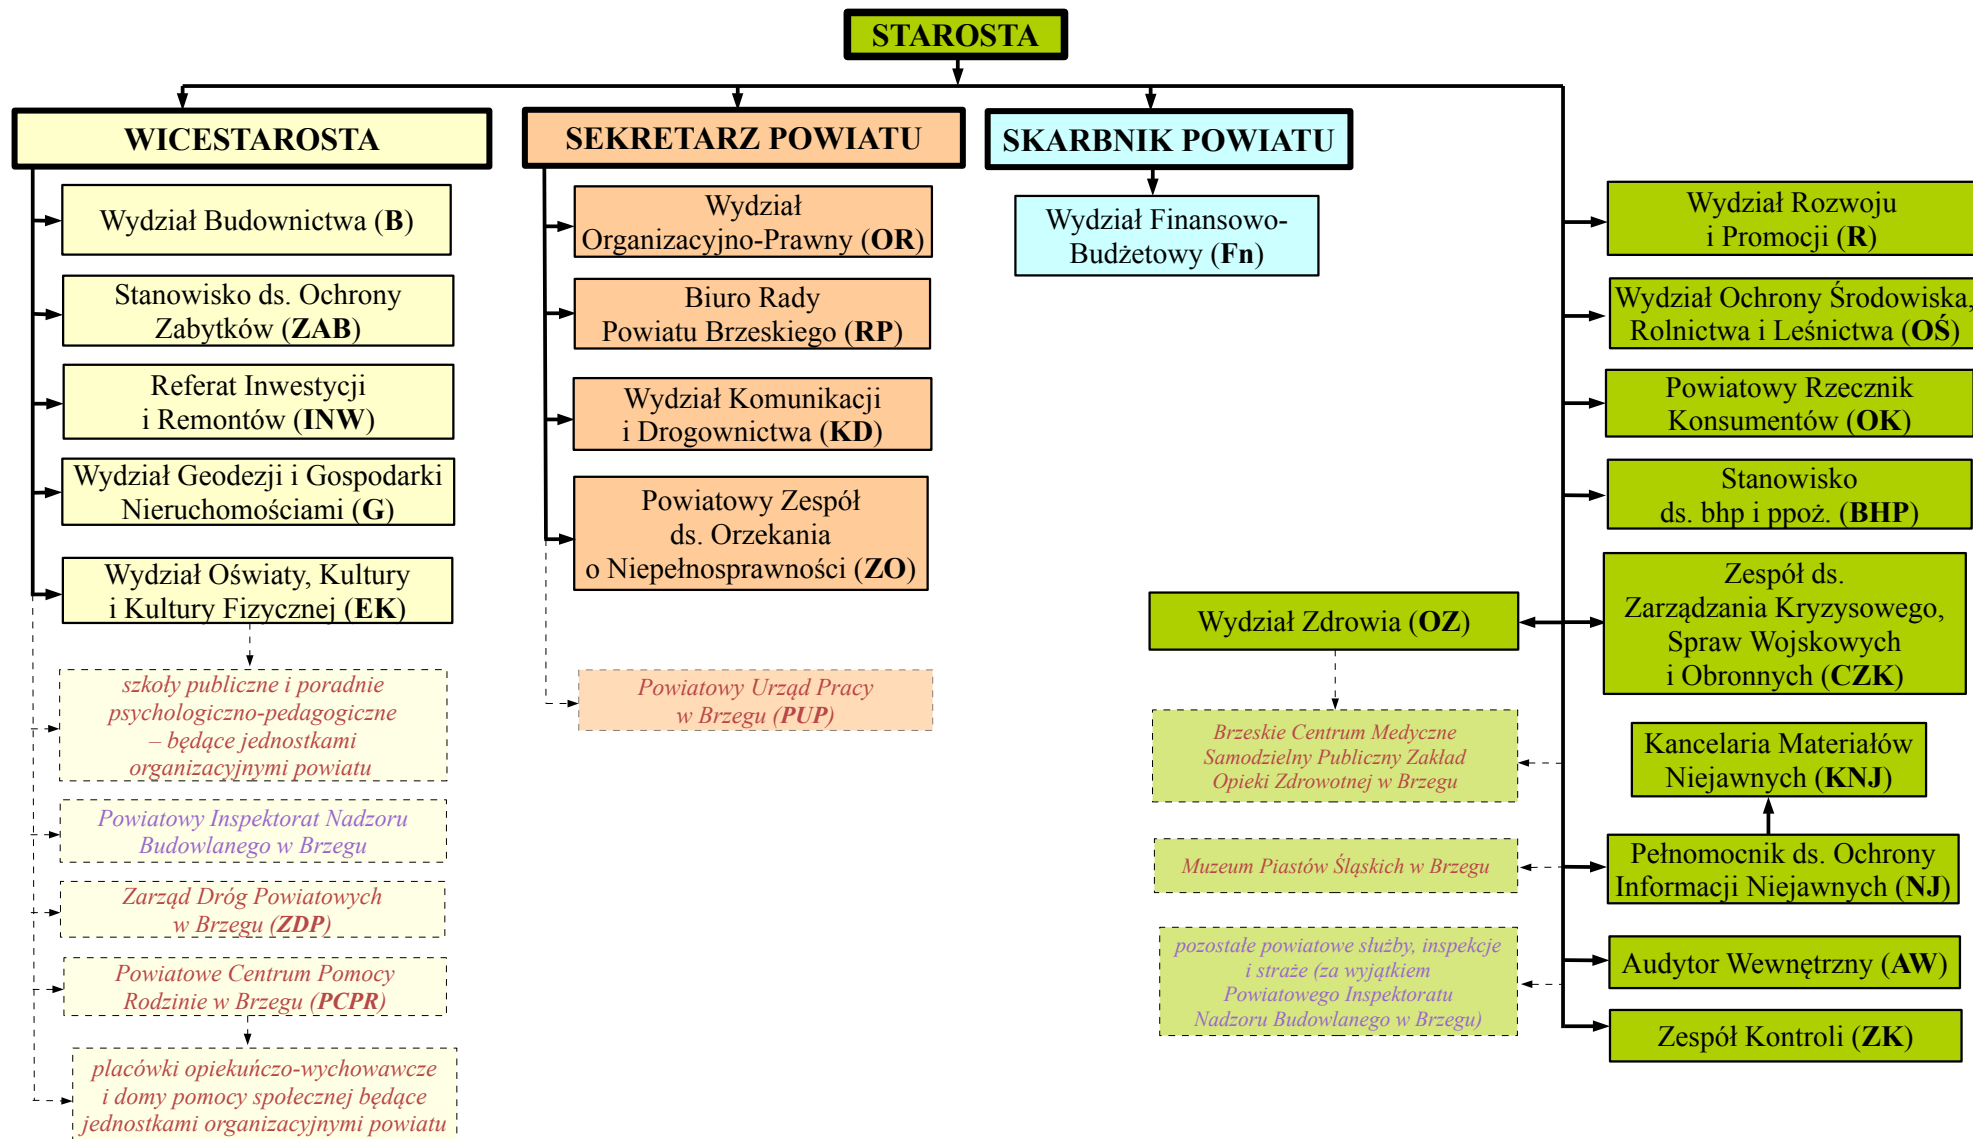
STAROSTA

WICESTAROSTA

SEKRETARZ POWIATU

SKARBNIK POWIATU

Wydział Budownictwa (B)

Stanowisko ds. Ochrony Zabytków (ZAB)

Referat Inwestycji i Remontów (INW)

Wydział Geodezji i Gospodarki Nieruchomościami (G)

Wydział Oświaty, Kultury i Kultury Fizycznej (EK)

szkoły publiczne i poradnie psychologiczno-pedagogiczne – będące jednostkami organizacyjnymi powiatu

Powiatowy Inspektorat Nadzoru Budowlanego w Brzegu

Zarząd Dróg Powiatowych w Brzegu (ZDP)

Powiatowe Centrum Pomocy Rodzinie w Brzegu (PCPR)

placówki opiekuńczo-wychowawcze i domy pomocy społecznej będące jednostkami organizacyjnymi powiatu

Wydział Organizacyjno-Prawny (OR)

Biuro Rady Powiatu Brzeskiego (RP)

Wydział Komunikacji i Drogownictwa (KD)

Powiatowy Zespół ds. Orzekania o Niepełnosprawności (ZO)

Powiatowy Urząd Pracy w Brzegu (PUP)

Wydział Finansowo-Budżetowy (Fn)

Wydział Zdrowia (OZ)

Brzeskie Centrum Medyczne Samodzielny Publiczny Zakład Opieki Zdrowotnej w Brzegu

Muzeum Piastów Śląskich w Brzegu

pozostałe powiatowe służby, inspekcje i straże (za wyjątkiem Powiatowego Inspektoratu Nadzoru Budowlanego w Brzegu)

Wydział Rozwoju i Promocji (R)

Wydział Ochrony Środowiska, Rolnictwa i Leśnictwa (OŚ)

Powiatowy Rzecznik Konsumentów (OK)

Stanowisko ds. bhp i ppoż. (BHP)

Zespół ds. Zarządzania Kryzysowego, Spraw Wojskowych i Obronnych (CZK)

Kancelaria Materiałów Niejawnych (KNJ)

Pełnomocnik ds. Ochrony Informacji Niejawnych (NJ)

Audytor Wewnętrzny (AW)

Zespół Kontroli (ZK)